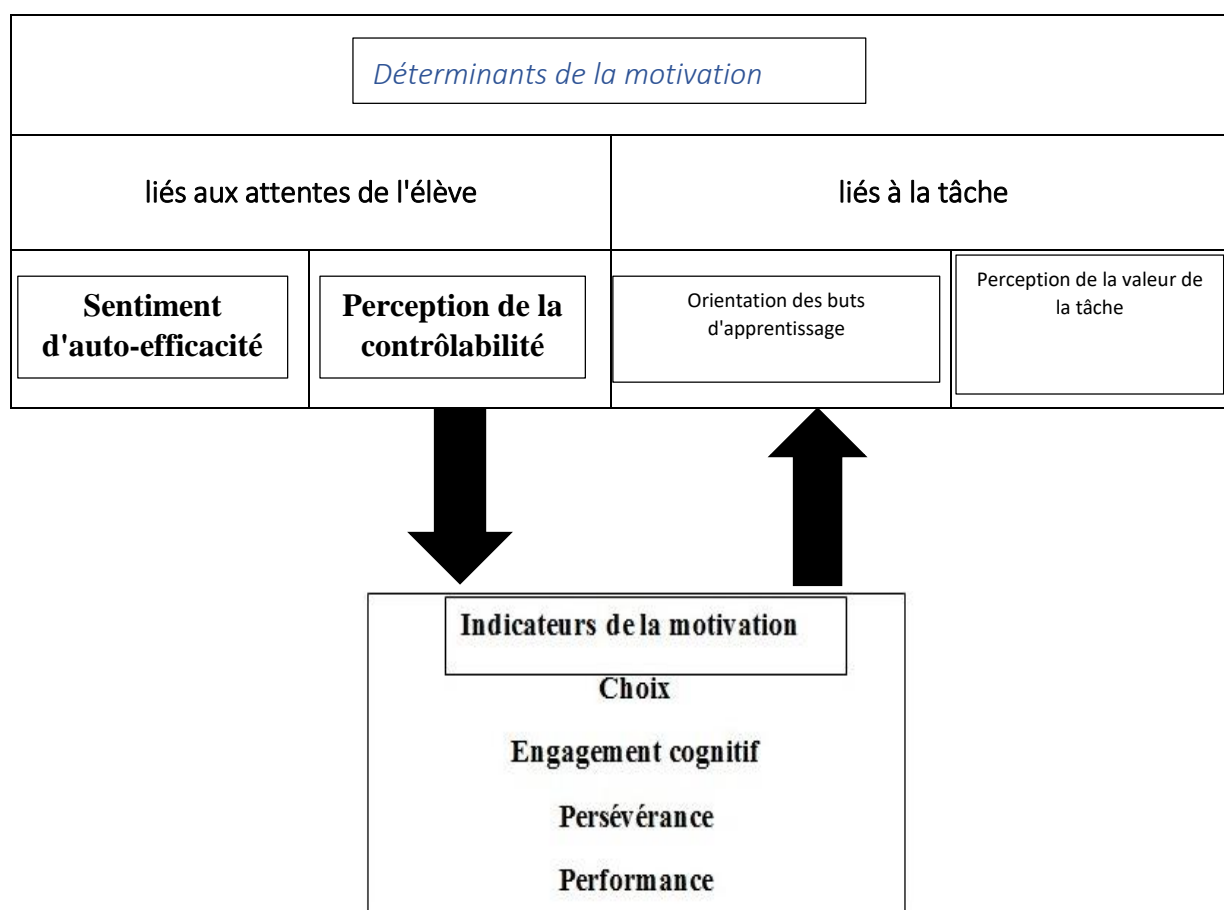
Déterminants de la motivation

liés aux attentes de l'élève

liés à la tâche

Sentiment d'auto-efficacité

Perception de la contrôlabilité

Orientation des buts d'apprentissage

Perception de la valeur de la tâche

Indicateurs de la motivation

Choix

Engagement cognitif

Persévérance

Performance